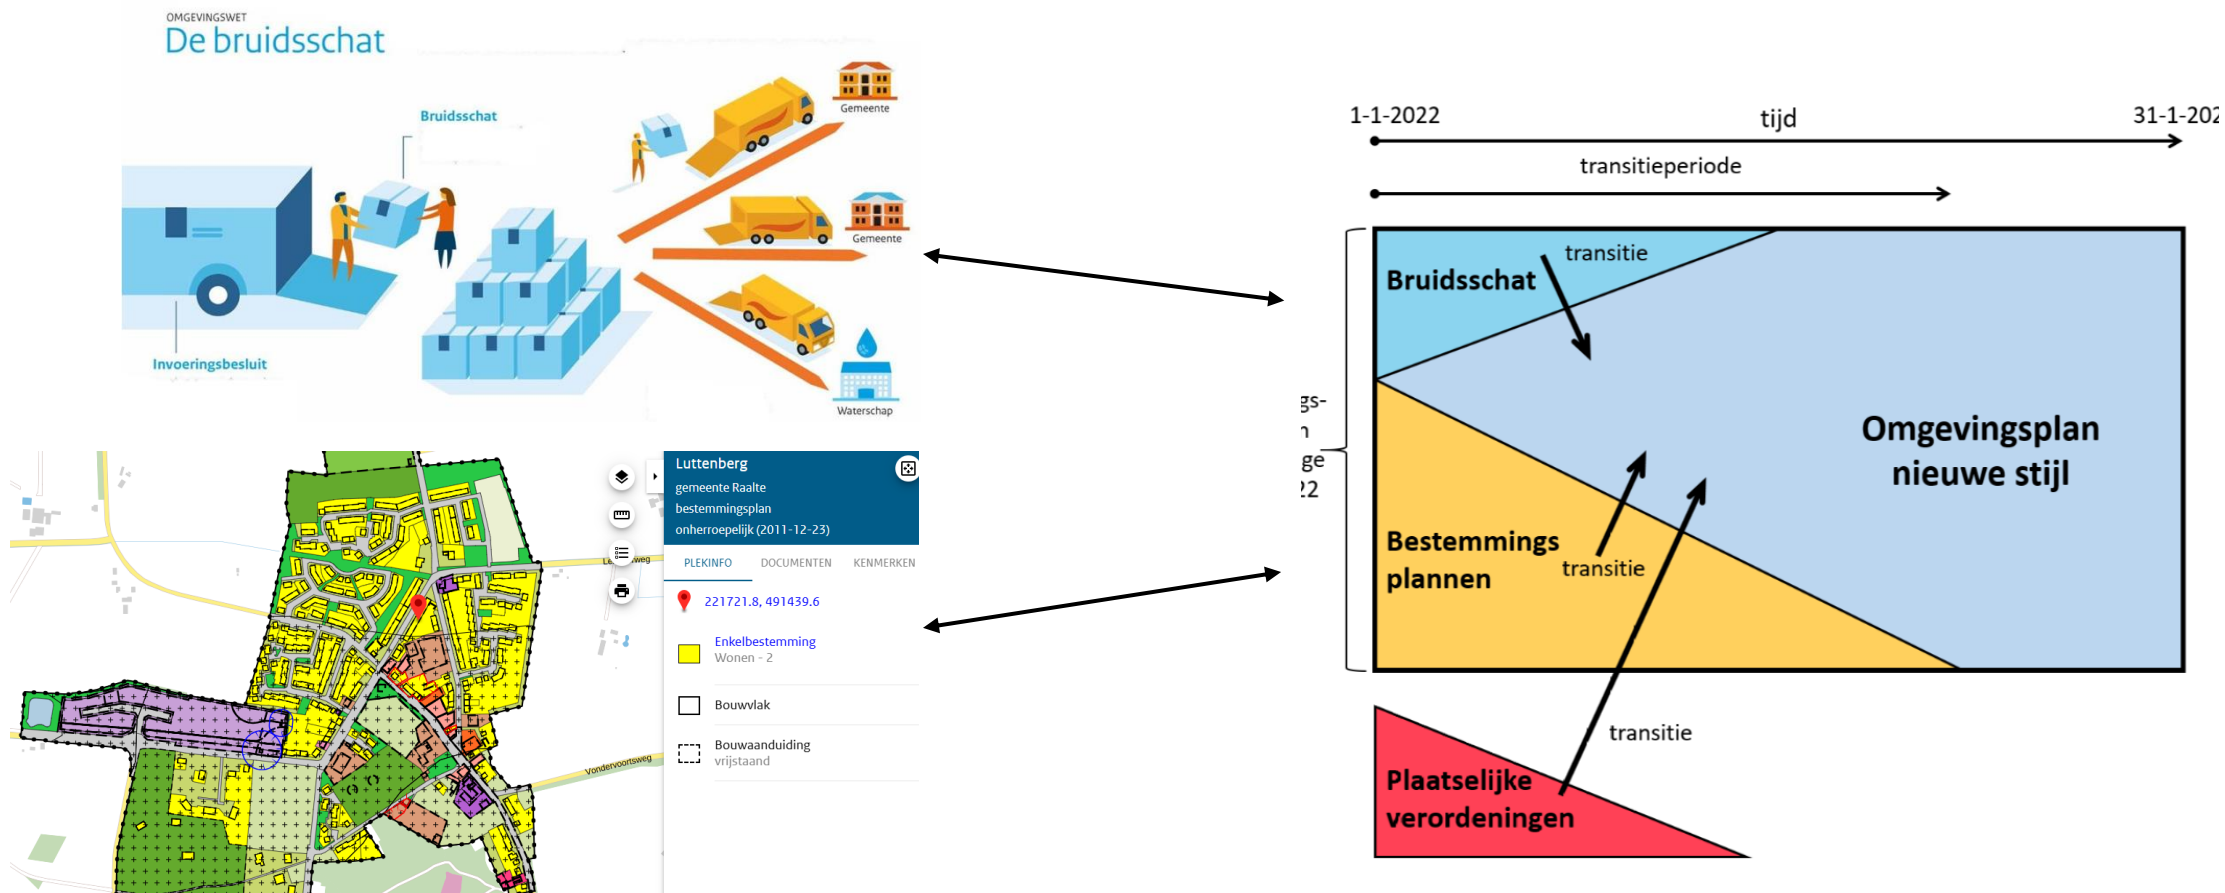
OMGEVINGSWET
De bruidsschat

Bruidsschat

Gemeente

Gemeente

Waterschap

Invoeringsbesluit

1-1-2022
tijd
31-1-202

transitieperiode

gs-
n
ge
22

transitie
Bruidsschat

Omgevingsplan nieuwe stijl

Bestemmings plannen
transitie

transitie

Plaatselijke verordeningen

Luttenberg
gemeente Raalte
bestemmingsplan
onherroepelijk (2011-12-23)

PLEKINFO
DOCUMENTEN
KENMERKEN

221721.8, 491439.6

Enkelbestemming
Wonen - 2

Bouwvlak

Bouwaanduiding
vrijstaand

Le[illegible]weg
Vondervoortsweg